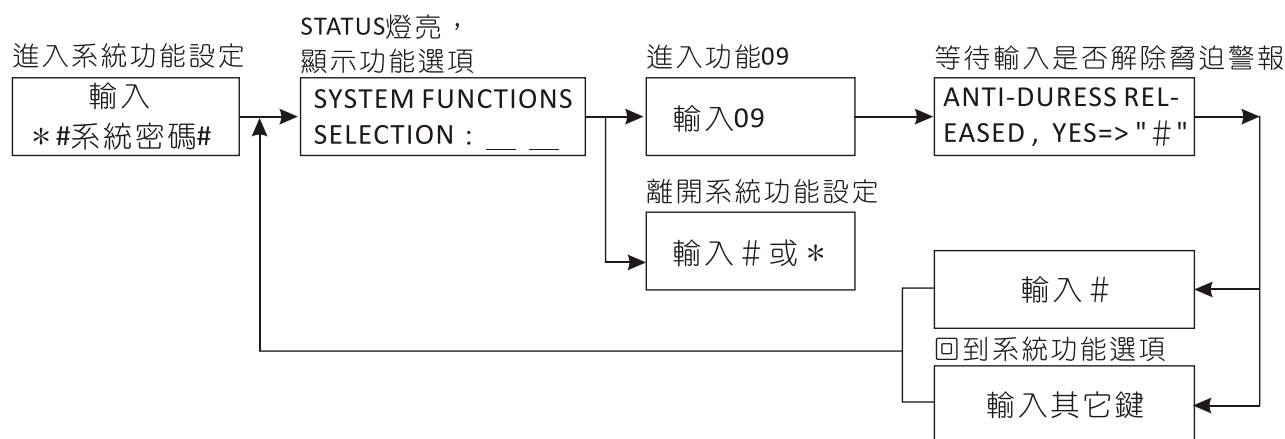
進入系統功能設定

輸入
＊#系統密碼#

STATUS燈亮，
顯示功能選項

SYSTEM FUNCTIONS SELECTION : __ __

進入功能09

輸入09

等待輸入是否解除脅迫警報

ANTI-DURESS RELEASED, YES=> "＃"

離開系統功能設定

輸入＃或＊

輸入＃

回到系統功能選項

輸入其它鍵